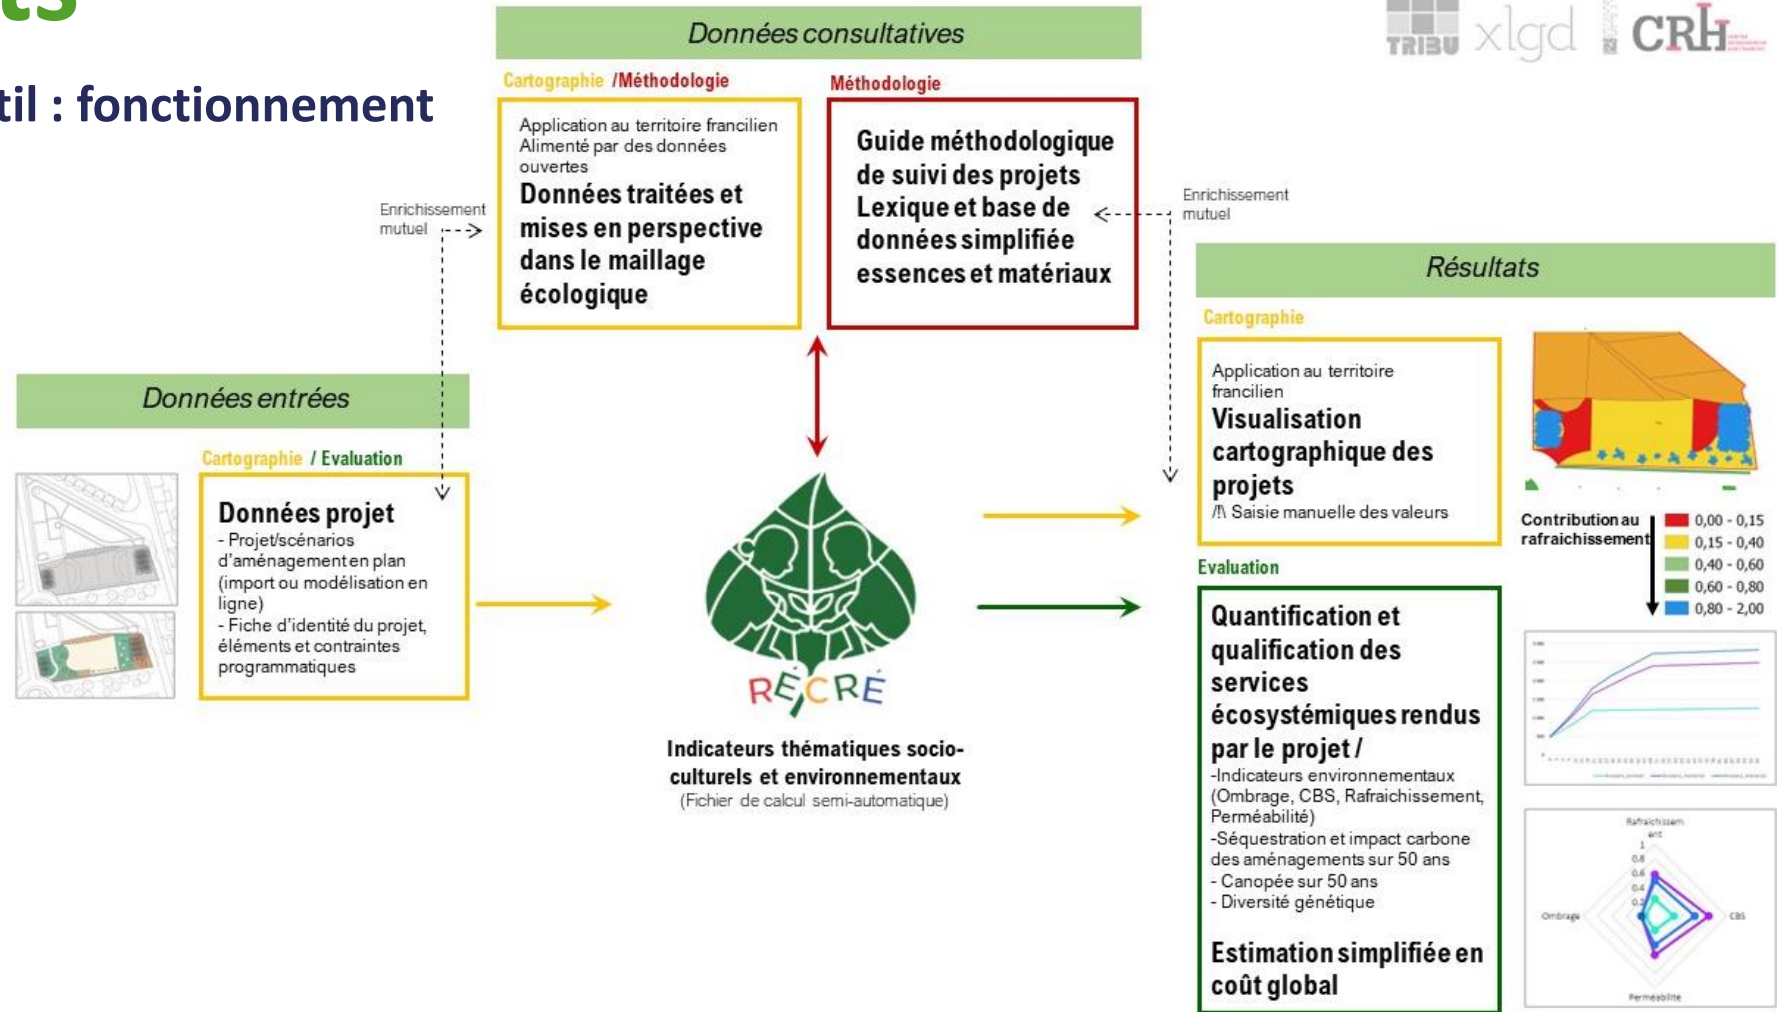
ts

til : fonctionnement

TRIBU xlgd CRH

Données consultatives

Cartographie /Méthodologie

Application au territoire francilien
Alimenté par des données ouvertes
Données traitées et mises en perspective dans le maillage écologique

Méthodologie

Guide méthodologique de suivi des projets
Lexique et base de données simplifiée essences et matériaux

Enrichissement mutuel

Enrichissement mutuel

Données entrées

Cartographie / Evaluation

Données projet
- Projet/scénarios d'aménagement en plan (import ou modélisation en ligne)
- Fiche d'identité du projet, éléments et contraintes programmatiques

RÉCRÉ

Indicateurs thématiques socio-culturels et environnementaux
(Fichier de calcul semi-automatique)

Résultats

Cartographie

Application au territoire francilien
Visualisation cartographique des projets
/!\ Saisie manuelle des valeurs

Contribution au rafraichissement

| |
|---|
| 0,00 - 0,15 |
| 0,15 - 0,40 |
| 0,40 - 0,60 |
| 0,60 - 0,80 |
| 0,80 - 2,00 |

Evaluation

Quantification et qualification des services écosystémiques rendus par le projet /
-Indicateurs environnementaux (Ombrage, CBS, Rafraichissement, Perméabilité)
-Séquestration et impact carbone des aménagements sur 50 ans
- Canopée sur 50 ans
- Diversité génétique

Estimation simplifiée en coût global

Rafraichissement
1
0,8
0,6
0,4
0,2
Ombrage
CBS
Perméabilite